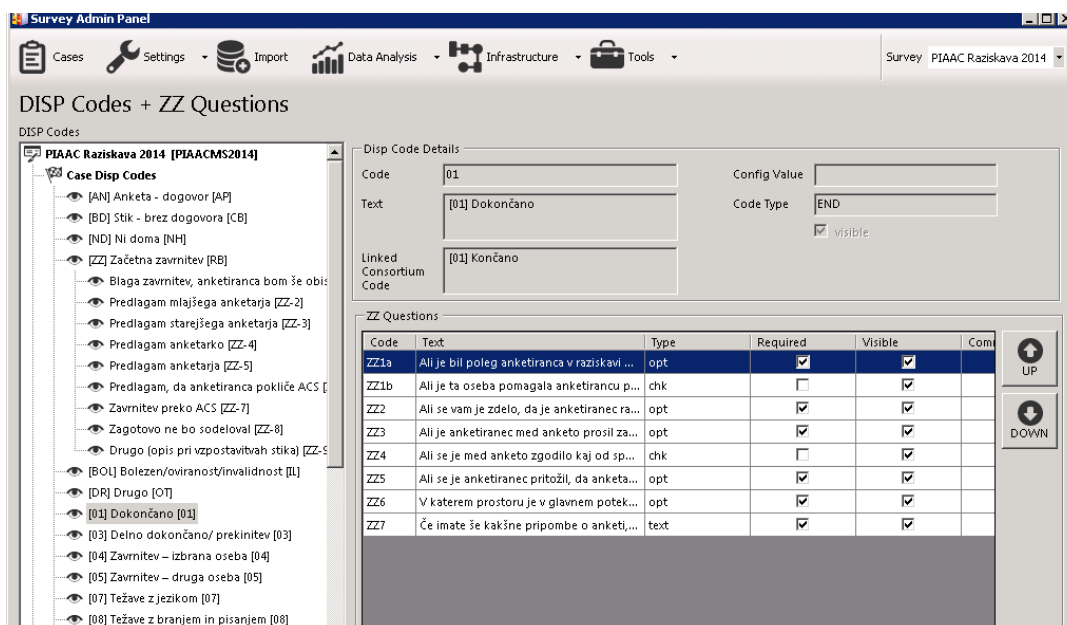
Survey Admin Panel

Cases Settings Import Data Analysis Infrastructure Tools

Survey PIAAC Raziskava 2014

DISP Codes + ZZ Questions

DISP Codes

PIAAC Raziskava 2014 [PIAACMS2014]
Case Disp Codes
[AN] Anketa - dogovor [AP]
[BD] Stik - brez dogovora [CB]
[ND] Ni doma [NH]
[ZZ] Začetna zavrnitev [RB]
Blaga zavrnitev, anketiranca bom še obis
Predlagam mlajšega anketarja [ZZ-2]
Predlagam starejšega anketarja [ZZ-3]
Predlagam anketarko [ZZ-4]
Predlagam anketarja [ZZ-5]
Predlagam, da anketiranca pokliče ACS [
Zavrnitev preko ACS [ZZ-7]
Zagotovo ne bo sodeloval [ZZ-8]
Drugo (opis pri vzpostavitvah stika) [ZZ-9
[BOL] Bolezen/oviranost/invalidnost [IL]
[DR] Drugo [OT]
[01] Dokončano [01]
[03] Delno dokončano/ prekinitev [03]
[04] Zavrnitev – izbrana oseba [04]
[05] Zavrnitev – druga oseba [05]
[07] Težave z jezikom [07]
[08] Težave z branjem in pisanjem [08]

Disp Code Details

Code 01
Text [01] Dokončano
Linked Consortium Code [01] Končano
Config Value
Code Type END
visible

ZZ Questions

| Code | Text | Type | Required | Visible | Com |
|---|---|---|---|---|---|
| ZZ1a | Ali je bil poleg anketiranca v raziskavi ... | opt | ☑ | ☑ | |
| ZZ1b | Ali je ta oseba pomagala anketirancu p... | chk | ☐ | ☑ | |
| ZZ2 | Ali se vam je zdelo, da je anketiranec ra... | opt | ☑ | ☑ | |
| ZZ3 | Ali je anketiranec med anketo prosil za... | opt | ☑ | ☑ | |
| ZZ4 | Ali se je med anketo zgodilo kaj od sp... | chk | ☐ | ☑ | |
| ZZ5 | Ali se je anketiranec pritožil, da anketa... | opt | ☑ | ☑ | |
| ZZ6 | V katerem prostoru je v glavnem potek... | opt | ☑ | ☑ | |
| ZZ7 | Če imate še kakšne pripombe o anketi,... | text | ☑ | ☑ | |

UP
DOWN